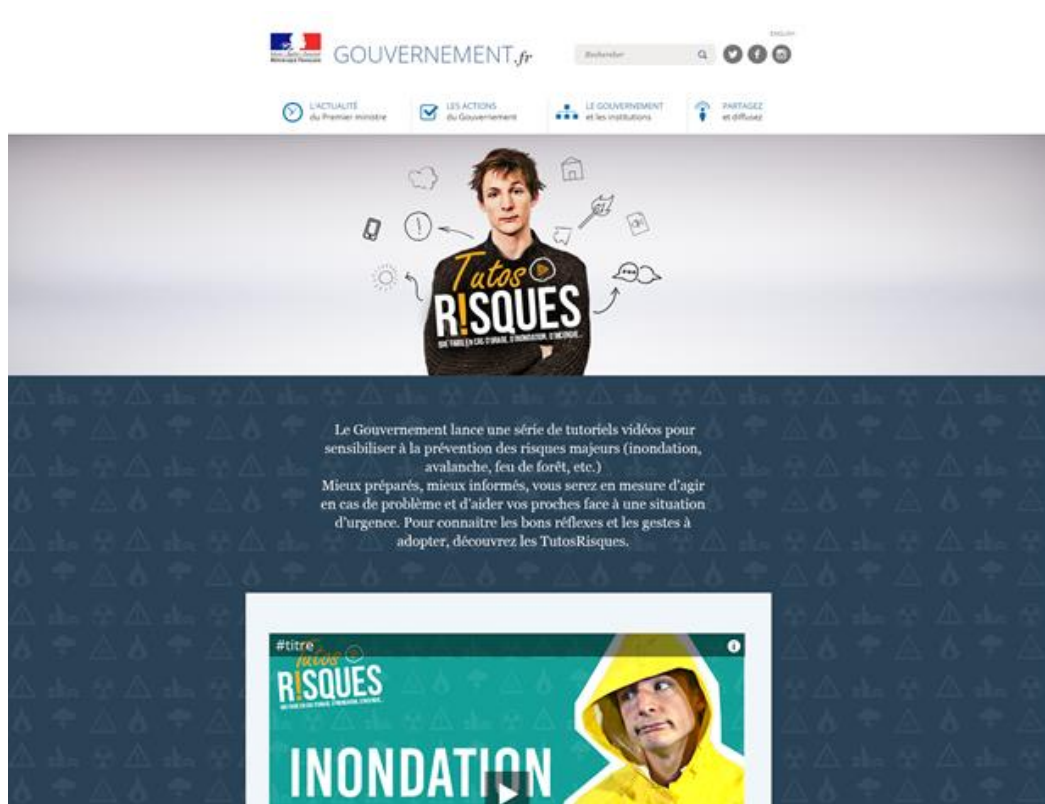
Liberté • Égalité • Fraternité
République Française

GOUVERNEMENT.fr

ENGLISH

Rechercher

L'ACTUALITÉ du Premier ministre

LES ACTIONS du Gouvernement

LE GOUVERNEMENT et les institutions

PARTAGEZ et diffusez

Tutos R!SQUES
QUE FAIRE EN CAS D'ORAGE, D'INONDATION, D'INCENDIE...

Le Gouvernement lance une série de tutoriels vidéos pour sensibiliser à la prévention des risques majeurs (inondation, avalanche, feu de forêt, etc.)
Mieux préparés, mieux informés, vous serez en mesure d'agir en cas de problème et d'aider vos proches face à une situation d'urgence. Pour connaitre les bons réflexes et les gestes à adopter, découvrez les TutosRisques.

#titre

Tutos R!SQUES
QUE FAIRE EN CAS D'ORAGE, D'INONDATION, D'INCENDIE...

INONDATION